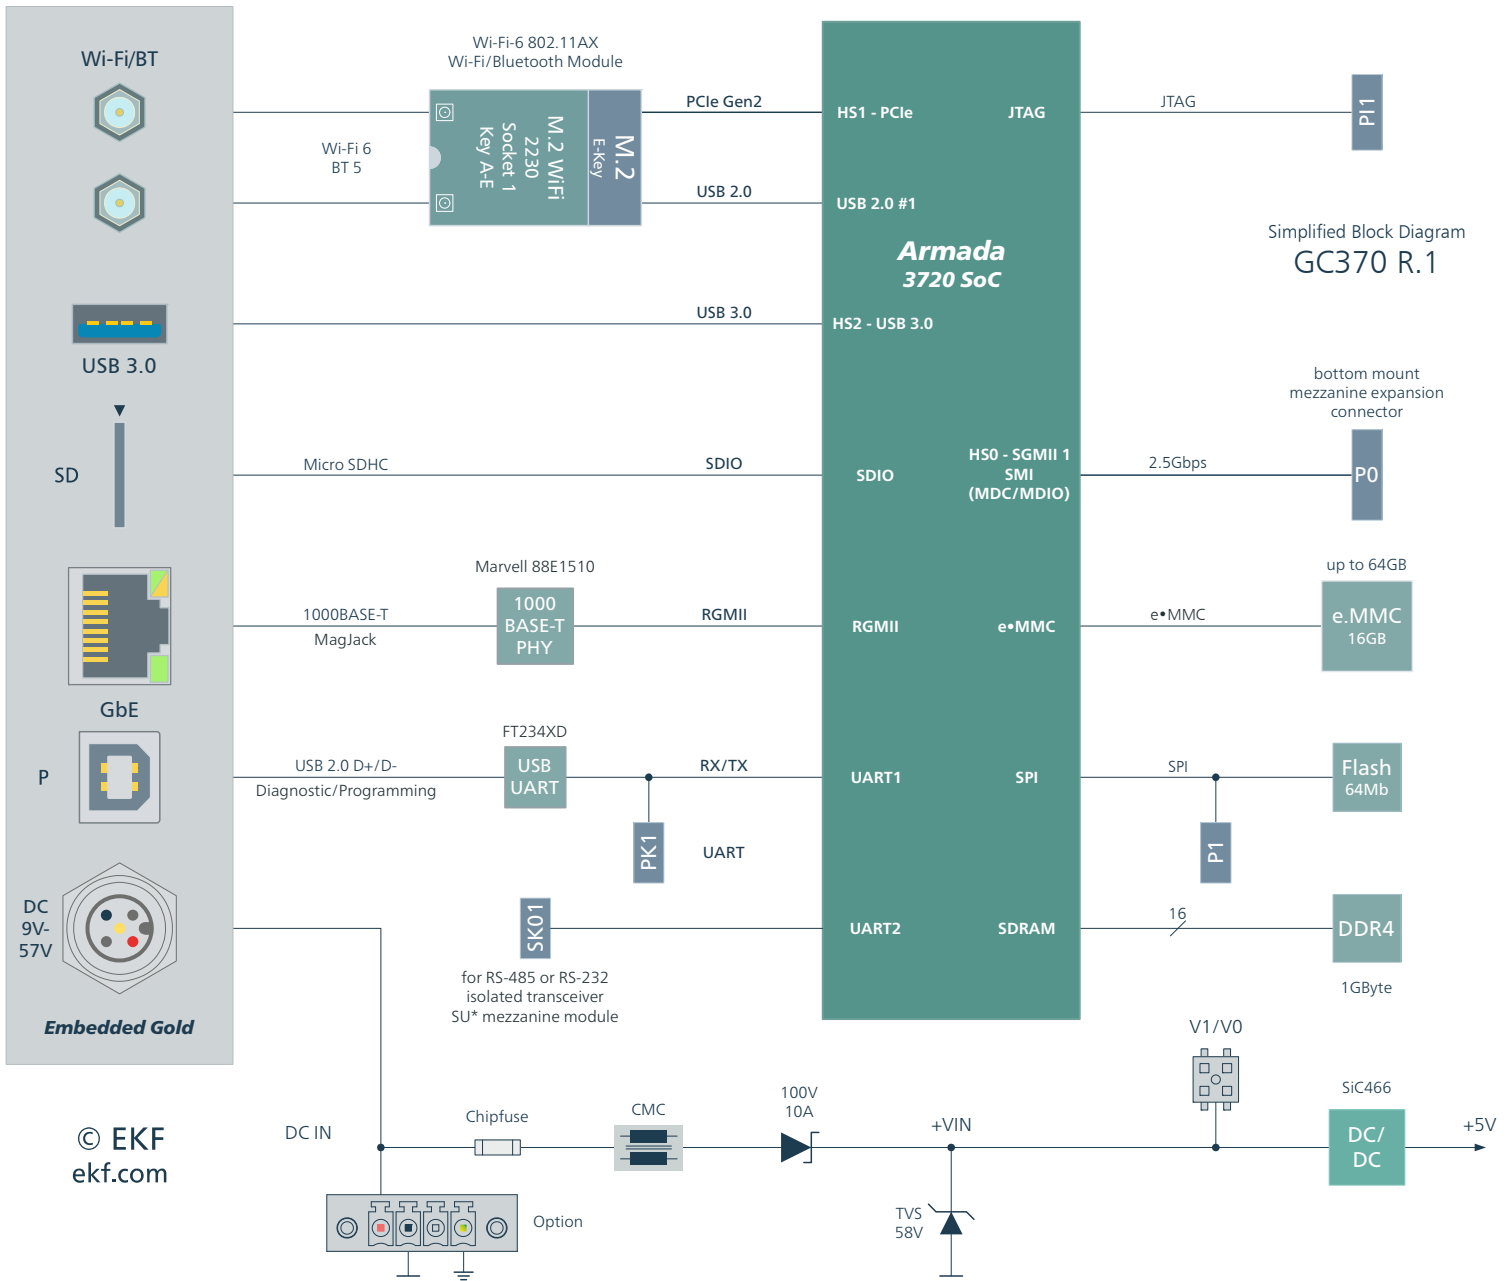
Wi-Fi/BT

USB 3.0

SD

GbE

P

DC 9V-57V

Embedded Gold

© EKF
ekf.com

Wi-Fi-6 802.11AX
Wi-Fi/Bluetooth Module

M.2 WiFi 2230 Socket 1 Key A-E

M.2 E-Key

Wi-Fi 6
BT 5

PCIe Gen2

USB 2.0

USB 3.0

Micro SDHC

SDIO

Marvell 88E1510

1000BASE-T
MagJack

1000 BASE-T PHY

RGMII

FT234XD

USB 2.0 D+/D-
Diagnostic/Programming

USB UART

RX/TX

PK1

UART

SK01

for RS-485 or RS-232
isolated transceiver
SU* mezzanine module

HS1 - PCIe

JTAG

USB 2.0 #1

Armada
3720 SoC

HS2 - USB 3.0

SDIO

HS0 - SGMII 1
SMI
(MDC/MDIO)

RGMII

e•MMC

UART1

SPI

UART2

SDRAM

JTAG

PI1

Simplified Block Diagram
GC370 R.1

bottom mount
mezzanine expansion
connector

2.5Gbps

P0

up to 64GB

e•MMC

e.MMC
16GB

SPI

P1

Flash
64Mb

16

DDR4

1GByte

V1/V0

SiC466

DC IN

Chipfuse

CMC

100V
10A

+VIN

DC/
DC

+5V

TVS
58V

Option